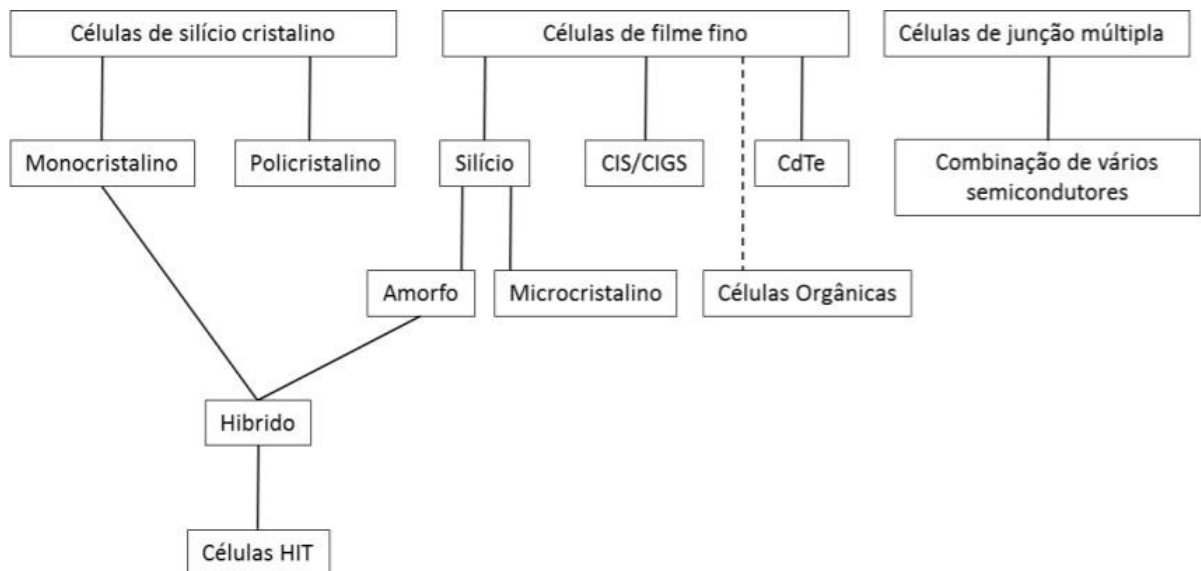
Células de silício cristalino

Células de filme fino

Células de junção múltipla

Monocristalino

Policristalino

Silício

CIS/CIGS

CdTe

Combinação de vários semicondutores

Amorfo

Microcristalino

Células Orgânicas

Hibrido

Células HIT